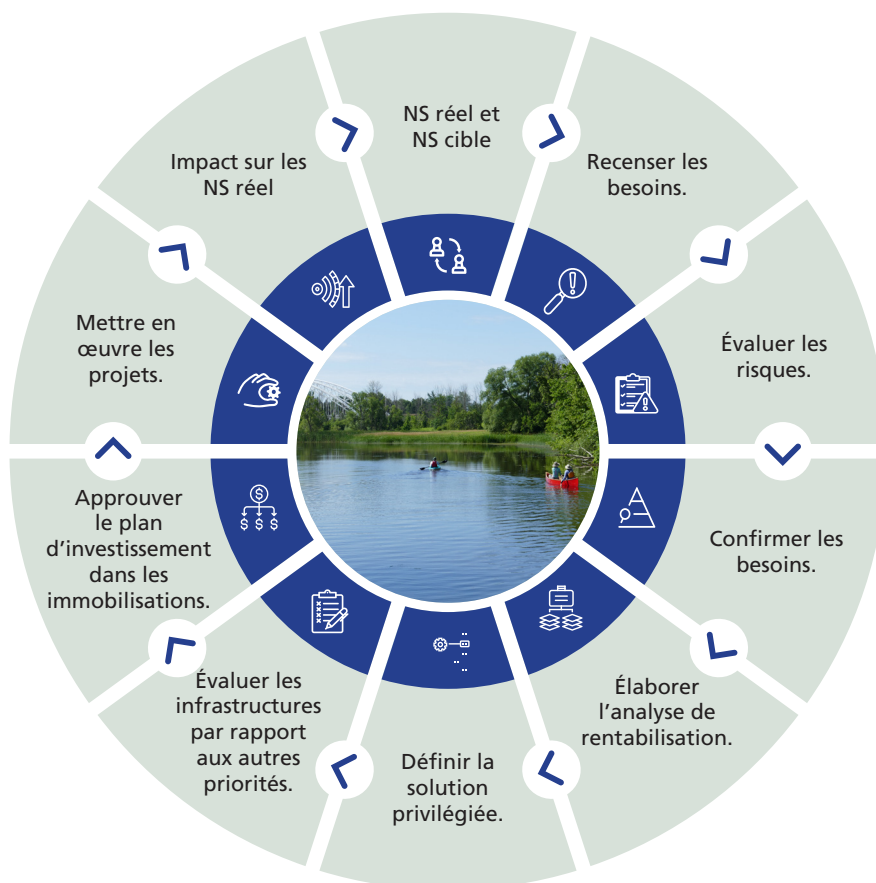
NS réel et NS cible

Recenser les besoins.

Évaluer les risques.

Confirmer les besoins.

Élaborer l’analyse de rentabilisation.

Définir la solution privilégiée.

Évaluer les infrastructures par rapport aux autres priorités.

Approuver le plan d’investissement dans les immobilisations.

Mettre en œuvre les projets.

Impact sur les NS réel